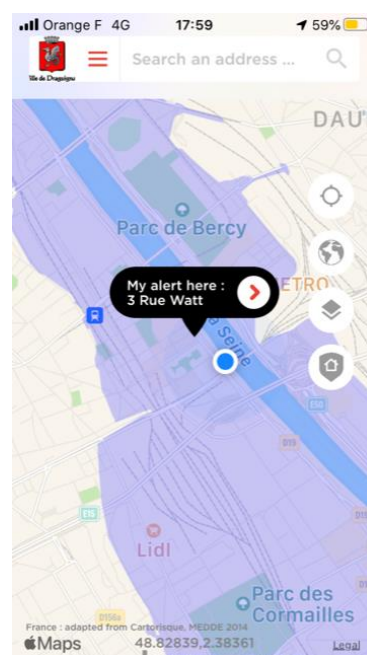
Orange F 4G 17:59 59%

Ville de Draguignan

Search an address ...

DAU

Parc de Bercy

My alert here :
3 Rue Watt

ETRO

a Seine

Lidl

Parc des Cormailles

France : adapted from Cartorisque, MEDDE 2014

Maps 48.82839,2.38361 Legal